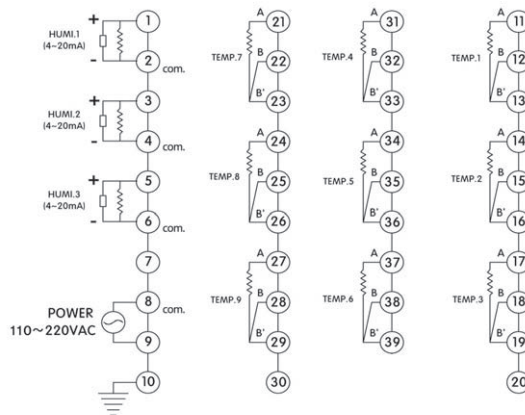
+ HUMI.1 (4~20mA) - 1 2 com.

+ HUMI.2 (4~20mA) - 3 4 com.

+ HUMI.3 (4~20mA) - 5 6 com.

7

POWER 110~220VAC 8 com. 9

10

TEMP.7 A 21 B 22 B' 23

TEMP.8 A 24 B 25 B' 26

TEMP.9 A 27 B 28 B' 29

30

TEMP.4 A 31 B 32 B' 33

TEMP.5 A 34 B 35 B' 36

TEMP.6 A 37 B 38 B' 39

TEMP.1 A 11 B 12 B' 13

TEMP.2 A 14 B 15 B' 16

TEMP.3 A 17 B 18 B' 19

20